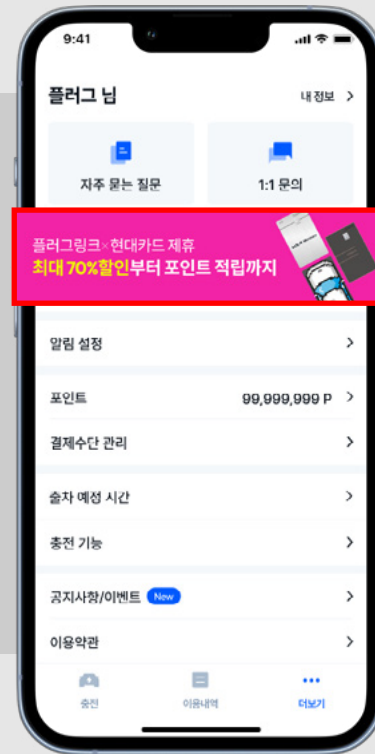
9:41

플러그 님

내 정보 >

지주 묻는 질문

1:1 문의

플러그링크×현대카드 제휴
최대 70%할인부터 포인트 적립까지

알림 설정 >

포인트 99,999,999 P >

결제수단 관리 >

출차 예정 시간 >

충전 기능 >

공지사항/이벤트 New >

이용약관 >

충전

이용내역

더보기